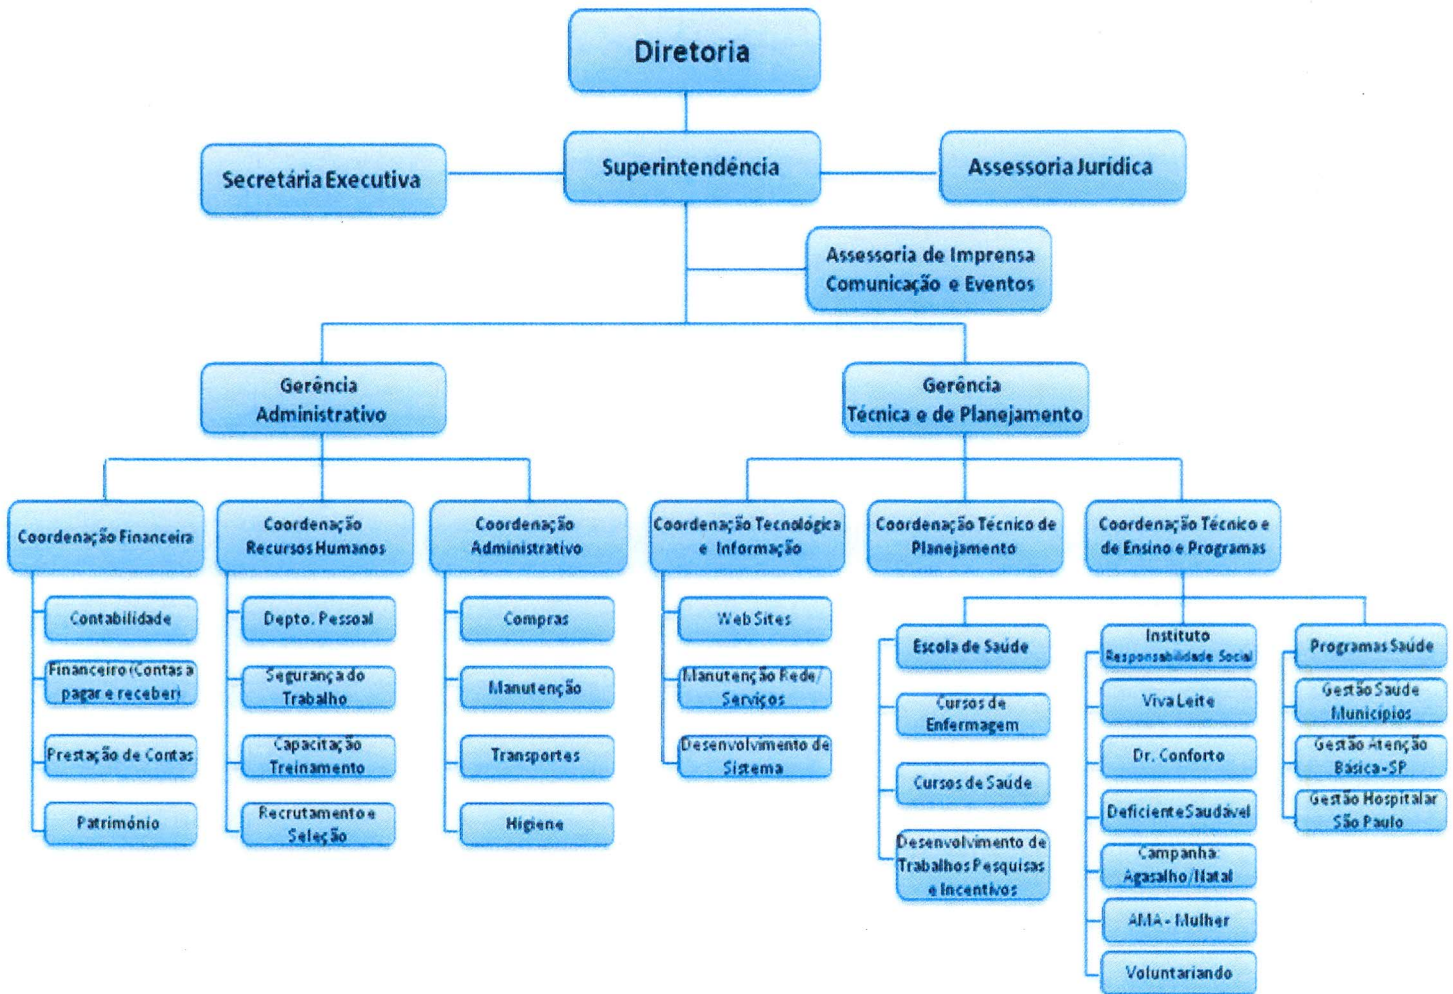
Diretoria

Secretária Executiva

Superintendência

Assessoria Jurídica

Assessoria de Imprensa Comunicação e Eventos

Gerência Administrativo

Gerência Técnica e de Planejamento

Coordenação Financeira

Contabilidade

Financeiro (Contas a pagar e receber)

Prestação de Contas

Patrimônio

Coordenação Recursos Humanos

Depto. Pessoal

Segurança do Trabalho

Capacitação Treinamento

Recrutamento e Seleção

Coordenação Administrativo

Compras

Manutenção

Transportes

Higiene

Coordenação Tecnológica e Informação

Web Sites

Manutenção Rede/ Serviços

Desenvolvimento de Sistema

Coordenação Técnico de Planejamento

Coordenação Técnico e de Ensino e Programas

Escola de Saúde

Cursos de Enfermagem

Cursos de Saúde

Desenvolvimento de Trabalhos Pesquisas e Incentivos

Instituto Responsabilidade Social

Viva Leite

Dr. Conforto

Deficiente Saudável

Campanha: Agasalho/Natal

AMA - Mulher

Voluntariando

Programas Saúde

Gestão Saúde Municípios

Gestão Atenção Básica-SP

Gestão Hospitalar São Paulo